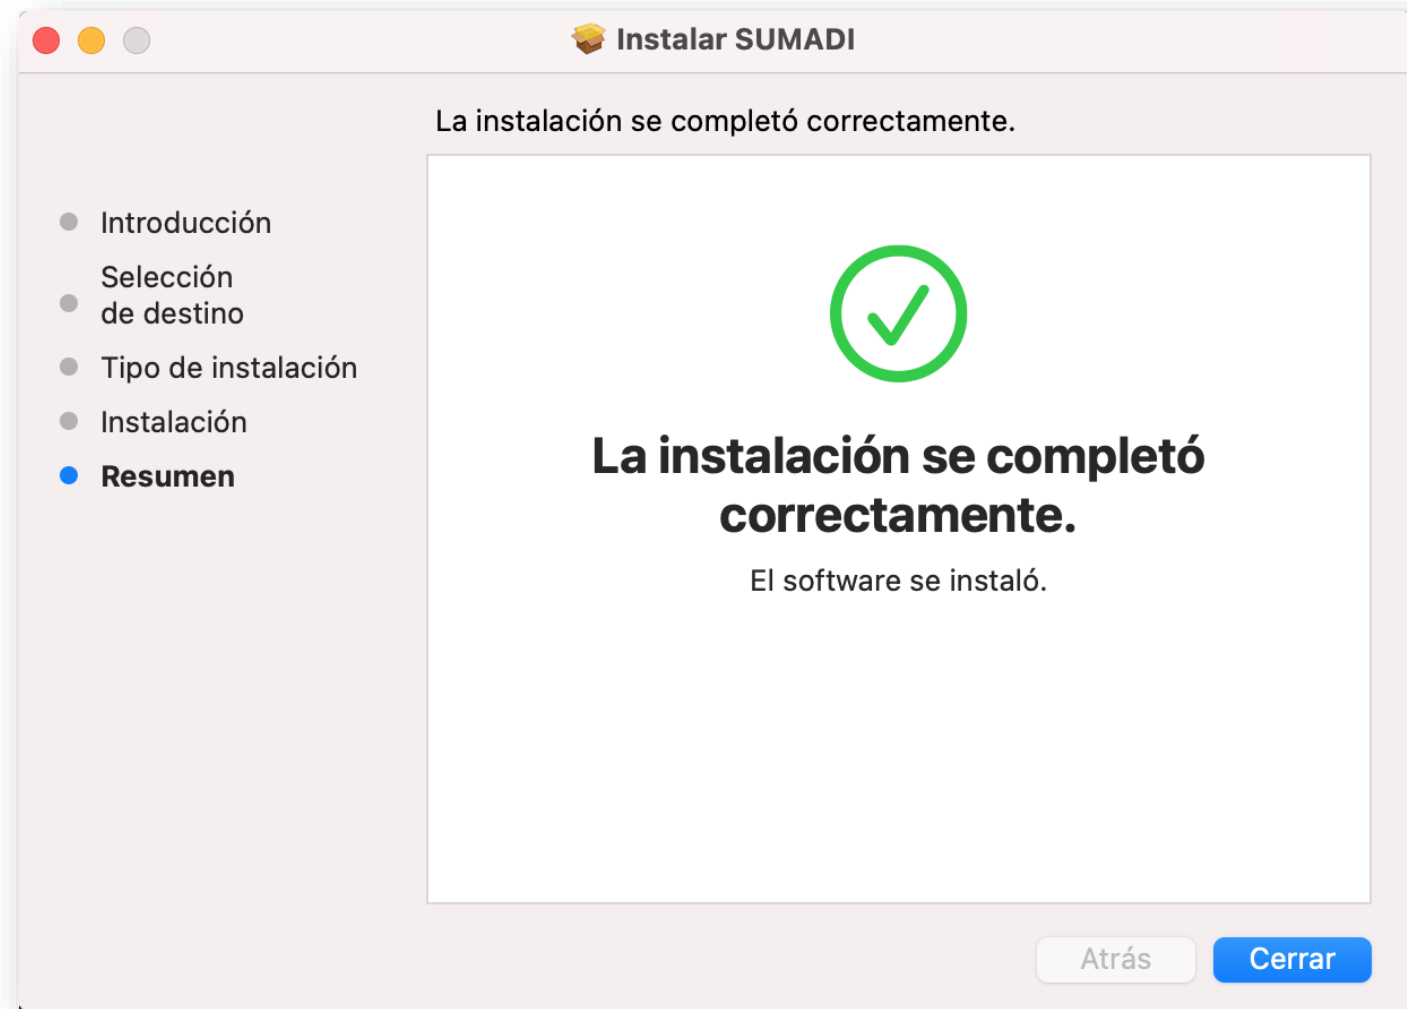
Instalar SUMADI

La instalación se completó correctamente.

Introducción

Selección de destino

Tipo de instalación

Instalación

Resumen

La instalación se completó correctamente.

El software se instaló.

Atrás

Cerrar